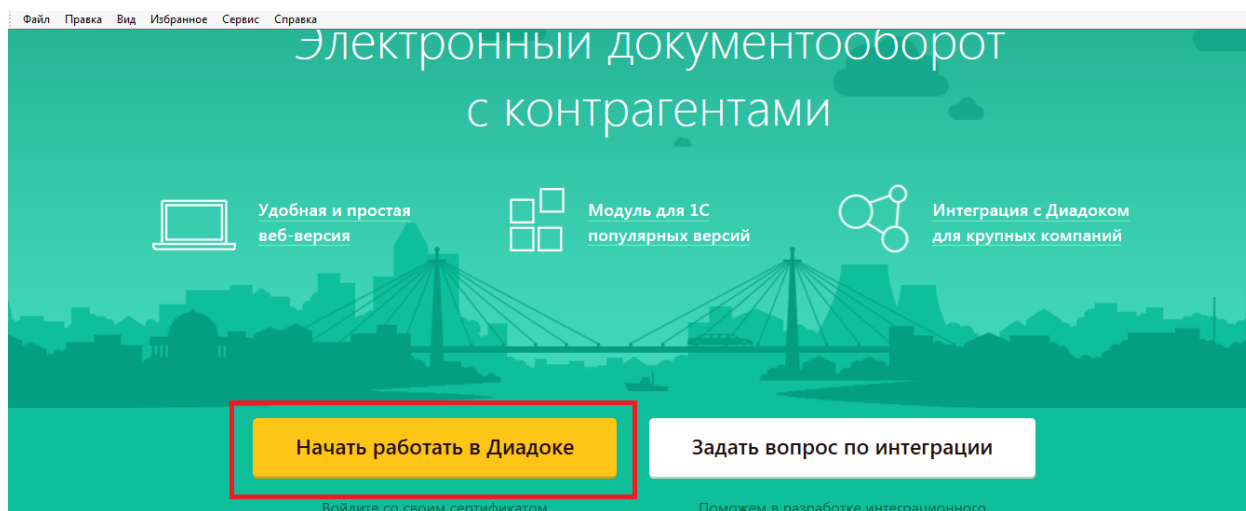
Файл Правка Вид Избранное Сервис Справка

Электронный документооборот с контрагентами

Удобная и простая веб-версия

Модуль для 1С популярных версий

Интеграция с Диадоком для крупных компаний

Начать работать в Диадоке

Задать вопрос по интеграции

Войдите со своим сертификатом

Поможем в разработке интеграционного